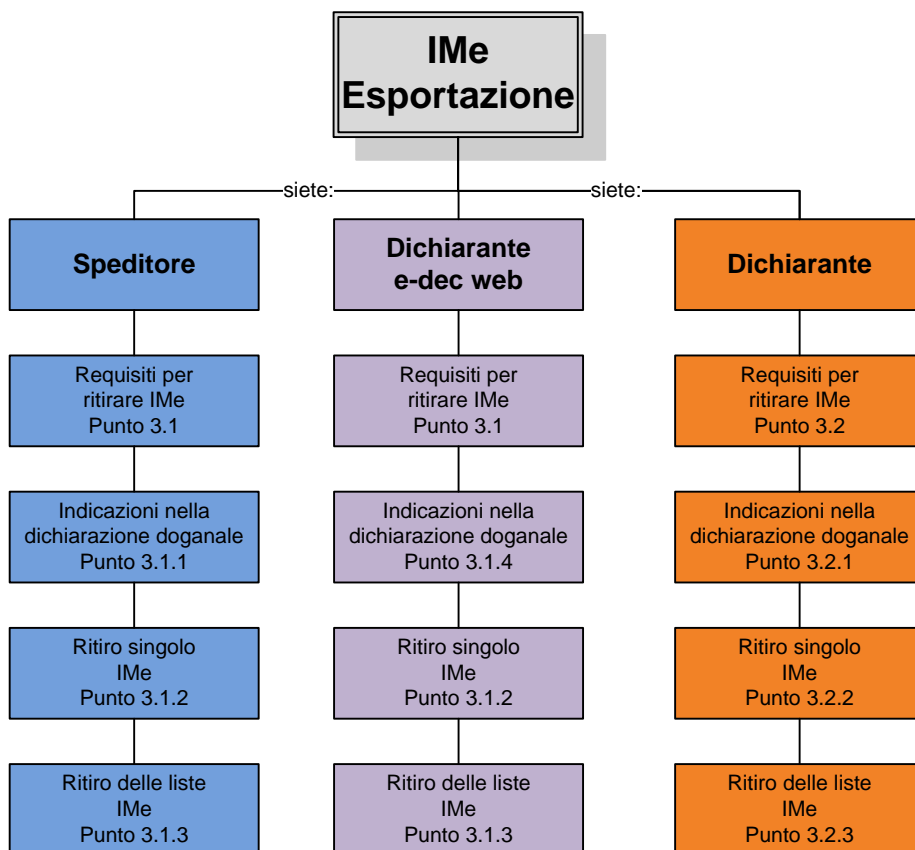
IMe Esportazione

siete:

siete:

Speditore

Dichiarante e-dec web

Dichiarante

Requisiti per ritirare IMe Punto 3.1

Requisiti per ritirare IMe Punto 3.1

Requisiti per ritirare IMe Punto 3.2

Indicazioni nella dichiarazione doganale Punto 3.1.1

Indicazioni nella dichiarazione doganale Punto 3.1.4

Indicazioni nella dichiarazione doganale Punto 3.2.1

Ritiro singolo IMe Punto 3.1.2

Ritiro singolo IMe Punto 3.1.2

Ritiro singolo IMe Punto 3.2.2

Ritiro delle liste IMe Punto 3.1.3

Ritiro delle liste IMe Punto 3.1.3

Ritiro delle liste IMe Punto 3.2.3